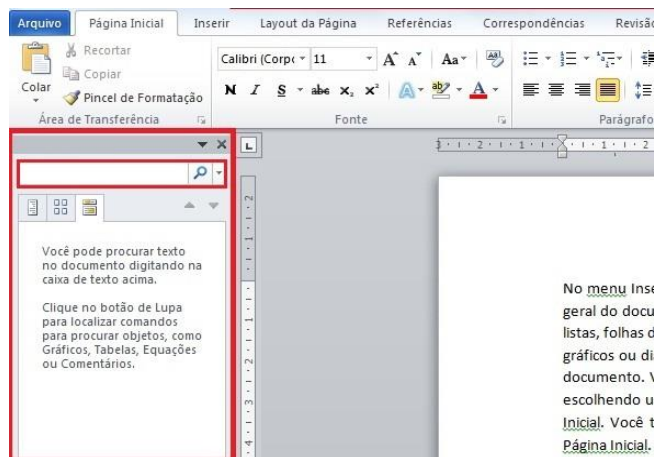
Arquivo Página Inicial Inserir Layout da Página Referências Correspondências Revisão

Recortar
Copiar
Colar
Pincel de Formatação
Área de Transferência

Calibri (Corpo) 11 A A Aa
N I S abc x₂ x²
Fonte

Parágrafo

Você pode procurar texto no documento digitando na caixa de texto acima.

Clique no botão de Lupa para localizar comandos para procurar objetos, como Gráficos, Tabelas, Equações ou Comentários.

No menu Inse
geral do docu
listas, folhas d
gráficos ou di
documento. V
escolhendo u
Inicial. Você t
Página Inicial.